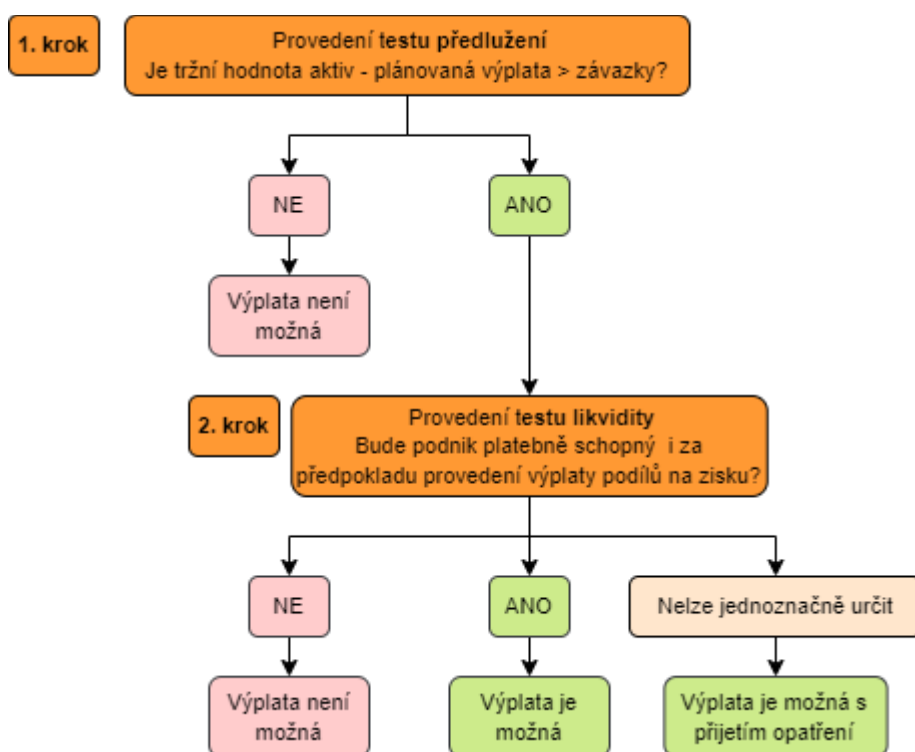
1. krok

Provedení testu předlužení
Je tržní hodnota aktiv - plánovaná výplata > závazky?

NE

ANO

Výplata není možná

2. krok

Provedení testu likvidity
Bude podnik platebně schopný i za předpokladu provedení výplaty podílů na zisku?

NE

ANO

Nelze jednoznačně určit

Výplata není možná

Výplata je možná

Výplata je možná s přijetím opatření